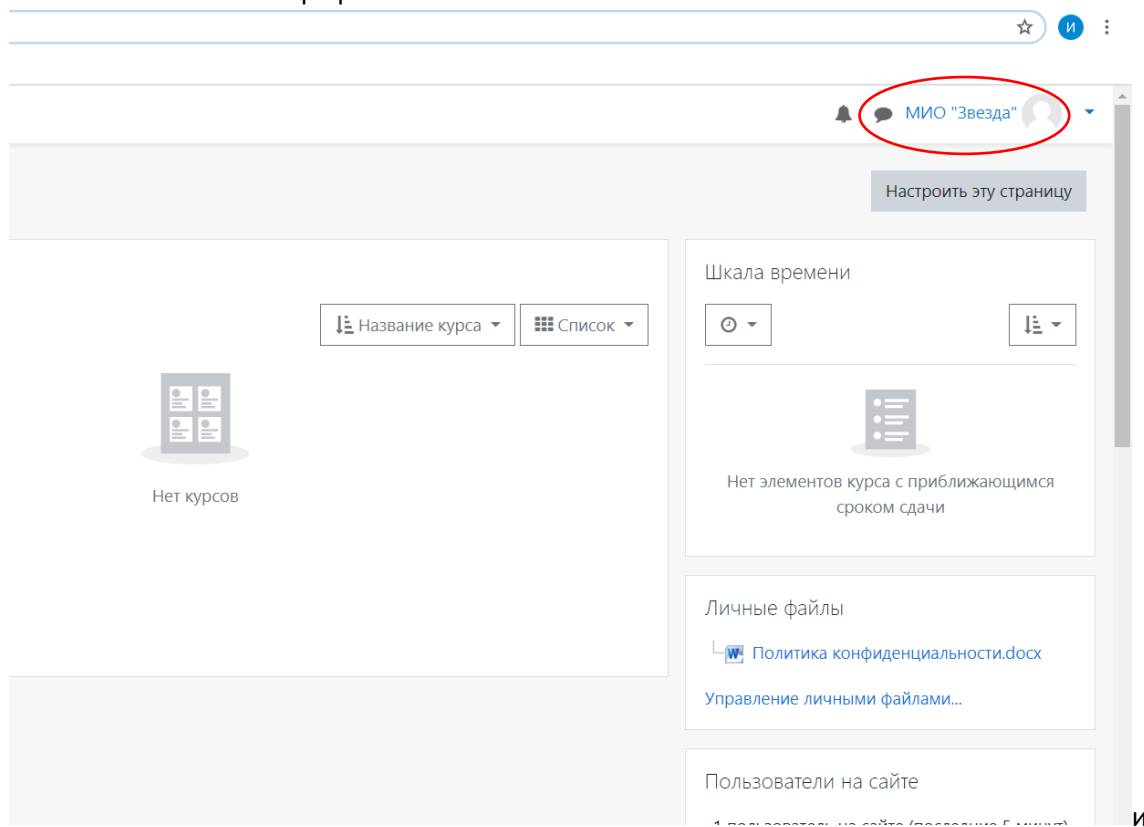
И

МИО "Звезда"

Настроить эту страницу

Название курса

Список

Нет курсов

Шкала времени

Нет элементов курса с приближающимся сроком сдачи

Личные файлы

Политика конфиденциальности.docx

Управление личными файлами...

Пользователи на сайте

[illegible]

И